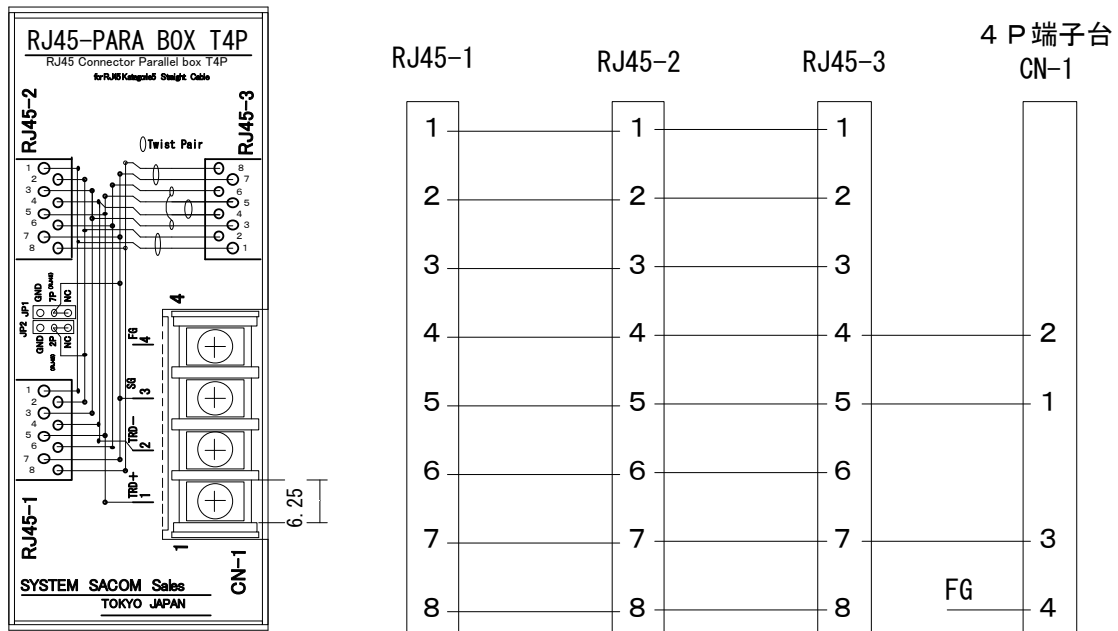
RJ45-PARA BOX T4P
RJ45 Connector Parallel box T4P
for RJ45 Kategorie5 Staight Cable

RJ45-2
RJ45-3
Twist Pair
1 2 3 4 5 6 7 8
8 7 6 5 4 3 2 1
JP1 JP2
GND 7P NC
GND 2P NC
4
FG 4
SG 3
TRD- 2
TRD+ 1
1 2 3 4 5 6 7 8
6.25
1
RJ45-1
CN-1
SYSTEM SACOM Sales
TOKYO JAPAN

RJ45-1
RJ45-2
RJ45-3
4P端子台
CN-1

| RJ45-1 | RJ45-2 | RJ45-3 | CN-1 |
|---|---|---|---|
| 1 | 1 | 1 | |
| 2 | 2 | 2 | |
| 3 | 3 | 3 | |
| 4 | 4 | 4 | 2 |
| 5 | 5 | 5 | 1 |
| 6 | 6 | 6 | |
| 7 | 7 | 7 | 3 |
| 8 | 8 | 8 | FG 4 |